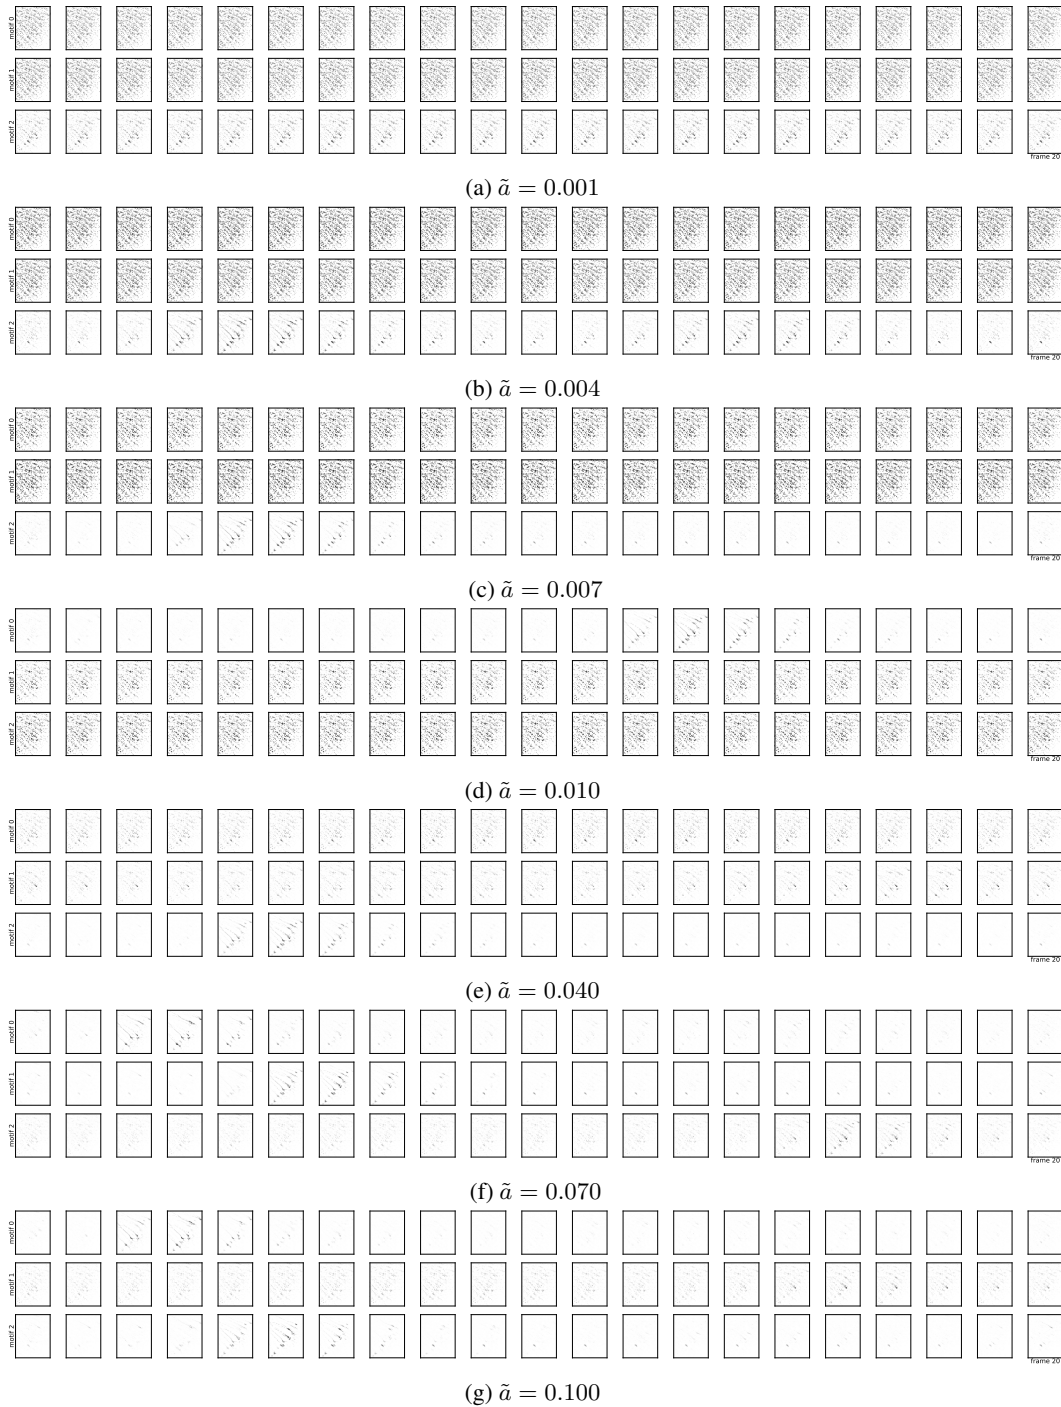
motif 0
motif 1
motif 2
frame 20

(a) $\tilde{a} = 0.001$

motif 0
motif 1
motif 2
frame 20

(b) $\tilde{a} = 0.004$

motif 0
motif 1
motif 2
frame 20

(c) $\tilde{a} = 0.007$

motif 0
motif 1
motif 2
frame 20

(d) $\tilde{a} = 0.010$

motif 0
motif 1
motif 2
frame 20

(e) $\tilde{a} = 0.040$

motif 0
motif 1
motif 2
frame 20

(f) $\tilde{a} = 0.070$

motif 0
motif 1
motif 2
frame 20

(g) $\tilde{a} = 0.100$